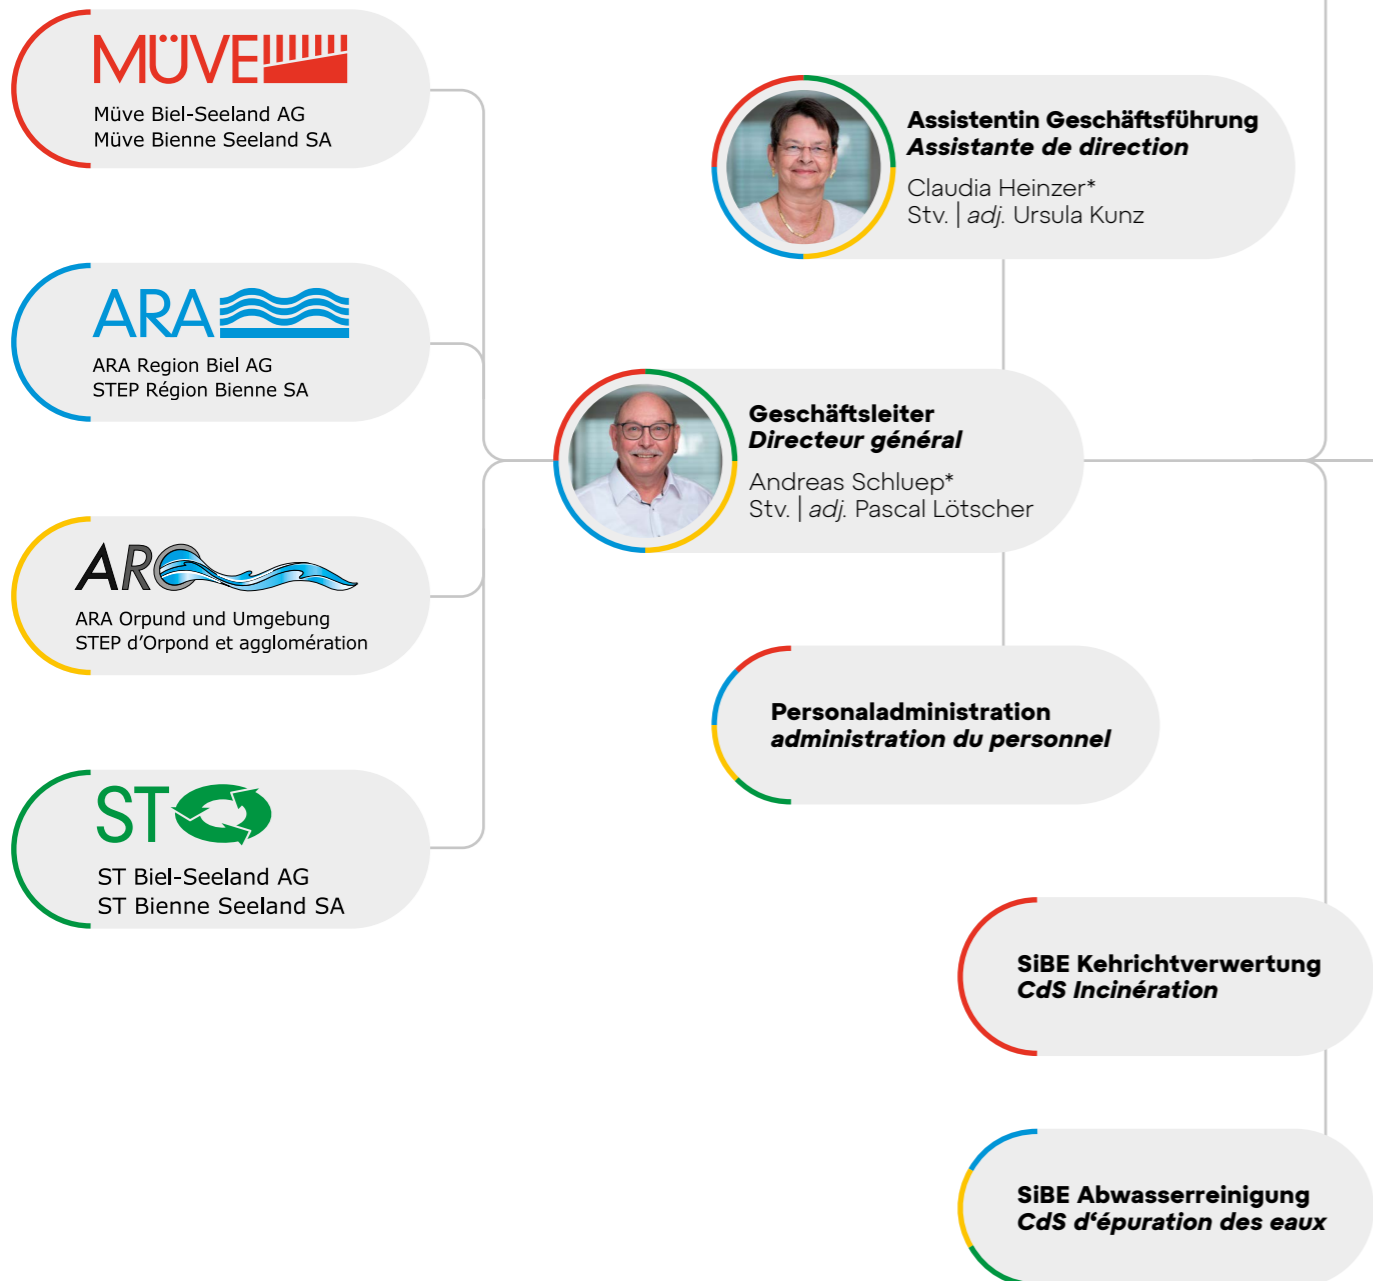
MÜVE

Müve Biel-Seeland AG
Müve Bienne Seeland SA

ARA

ARA Region Biel AG
STEP Région Bienne SA

ARO

ARA Orpund und Umgebung
STEP d'Orpond et agglomération

ST

ST Biel-Seeland AG
ST Bienne Seeland SA

**Assistentin Geschäftsführung**
***Assistante de direction***

Claudia Heinzer*
Stv. | *adj.* Ursula Kunz

**Geschäftsleiter**
***Directeur général***

Andreas Schluep*
Stv. | *adj.* Pascal Lötscher

**Personaladministration**
***administration du personnel***

**SiBE Kehrichtverwertung**
***CdS Incinération***

**SiBE Abwasserreinigung**
***CdS d'épuration des eaux***